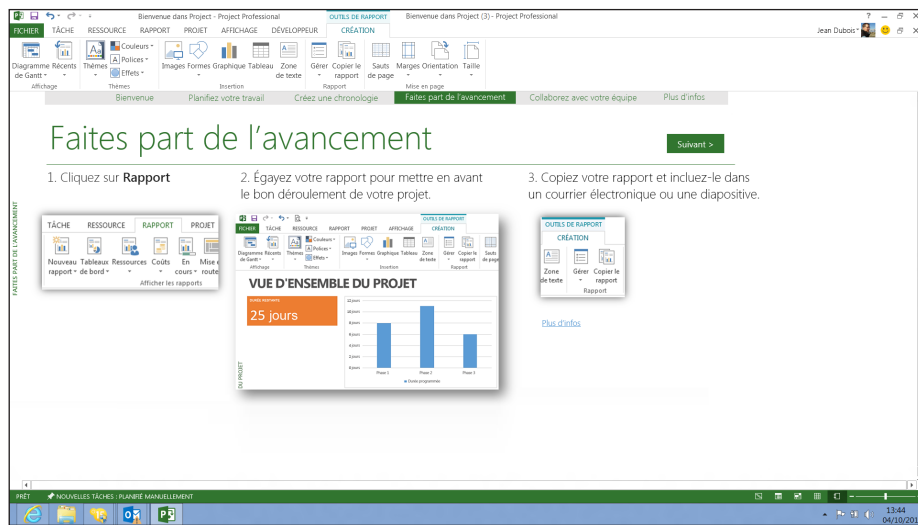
Bienvenue dans Project - Project Professional OUTILS DE RAPPORT Bienvenue dans Project (3) - Project Professional ? – ✕

FICHIER TÂCHE RESSOURCE RAPPORT PROJET AFFICHAGE DÉVELOPPEUR CRÉATION Jean Dubois

Diagramme de Gantt Récents Affichage Thèmes Couleurs Polices Effets Thèmes Images Formes Graphique Tableau Zone de texte Insertion Gérer Copier le rapport Rapport Sauts de page Marges Orientation Taille Mise en page

Bienvenue Planifiez votre travail Créez une chronologie Faites part de l'avancement Collaborez avec votre équipe Plus d'infos

FAITES PART DE L'AVANCEMENT

Faites part de l'avancement

Suivant >

1. Cliquez sur **Rapport**

TÂCHE RESSOURCE RAPPORT PROJET

Nouveau rapport Tableaux de bord Ressources Coûts En cours Mise e route

Afficher les rapports

2. Égayez votre rapport pour mettre en avant le bon déroulement de votre projet.

FICHIER TÂCHE RESSOURCE RAPPORT PROJET AFFICHAGE OUTILS DE RAPPORT CRÉATION

Diagramme de Gantt Récents Affichage Thèmes Couleurs Polices Effets Thèmes Images Formes Graphique Tableau Zone de texte Insertion Gérer Copier le rapport Rapport Sauts de page

VUE D'ENSEMBLE DU PROJET

DURÉE RESTANTE

25 jours

DU PROJET

Phase 1 Phase 2 Phase 3

Durée programmée

3. Copiez votre rapport et incluez-le dans un courrier électronique ou une diapositive.

OUTILS DE RAPPORT

CRÉATION

Zone de texte Gérer Copier le rapport

Rapport

Plus d'infos

PRÊT NOUVELLES TÂCHES : PLANIFIÉ MANUELLEMENT

13:44
04/10/201